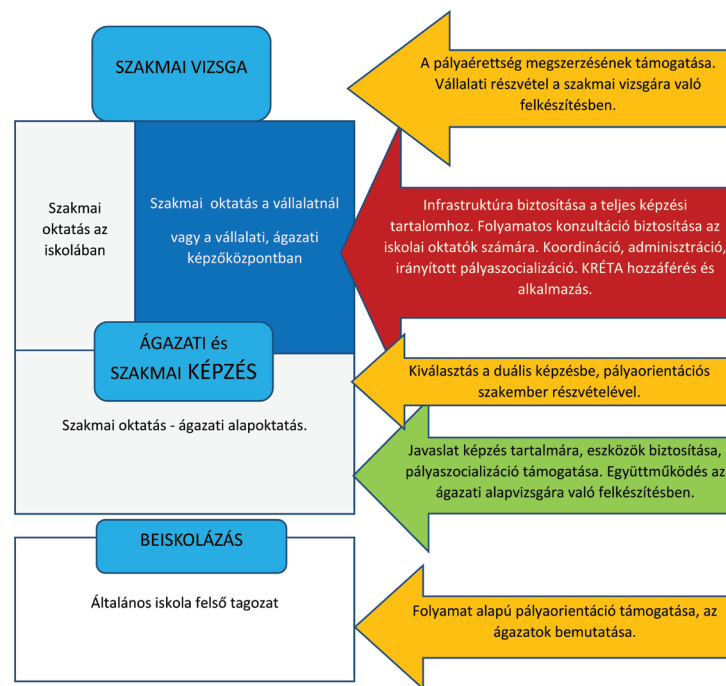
SZAKMAI VIZSGA

A pályaérettség megszerzésének támogatása. Vállalati részvétel a szakmai vizsgára való felkészítésben.

Szakmai oktatás az iskolában

Szakmai oktatás a vállalatnál vagy a vállalati, ágazati képzőközpontban

Infrastruktúra biztosítása a teljes képzési tartalomhoz. Folyamatos konzultáció biztosítása az iskolai oktatók számára. Koordináció, adminisztráció, irányított pályaszocializáció. KRÉTA hozzáférés és alkalmazás.

ÁGAZATI és SZAKMAI KÉPZÉS

Kiválasztás a duális képzésbe, pályaorientációs szakember részvételével.

Szakmai oktatás - ágazati alapoktatás.

Javaslat képzés tartalmára, eszközök biztosítása, pályaszocializáció támogatása. Együttműködés az ágazati alapvizsgára való felkészítésben.

BEISKOLÁZÁS

Általános iskola felső tagozat

Folyamat alapú pályaorientáció támogatása, az ágazatok bemutatása.